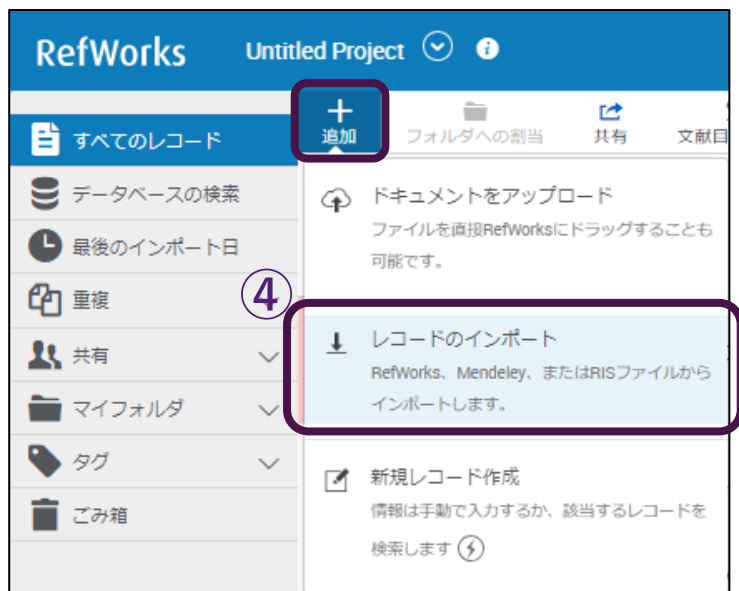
RefWorks Untitled Project

+ 追加
フォルダへの割当
共有
文献目

すべてのレコード
データベースの検索
最後のインポート日
重複
共有
マイフォルダ
タグ
ごみ箱

ドキュメントをアップロード
ファイルを直接RefWorksにドラッグすることも可能です。

④

レコードのインポート
RefWorks、Mendeley、またはRISファイルからインポートします。

新規レコード作成
情報は手動で入力するか、該当するレコードを検索します